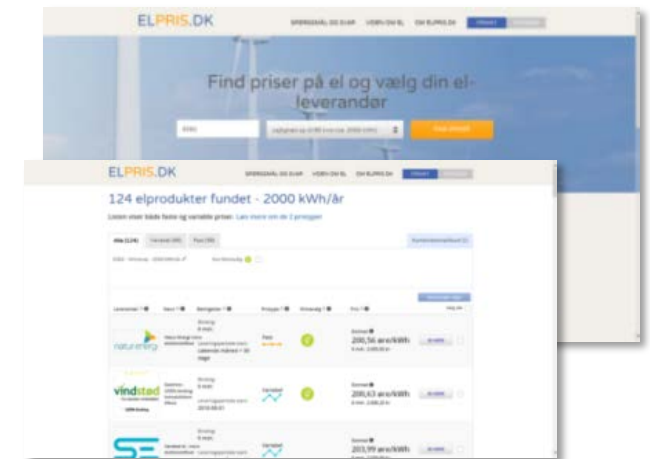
ELPRIS.DK

Find priser på el og vælg din el-leverandør

ELPRIS.DK

124 elprodukter fundet - 2000 kWh/år

Listen viser både faste og variable priser. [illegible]

natur energi

vindstød

200,56 øre/kWh

200,63 øre/kWh

203,99 øre/kWh